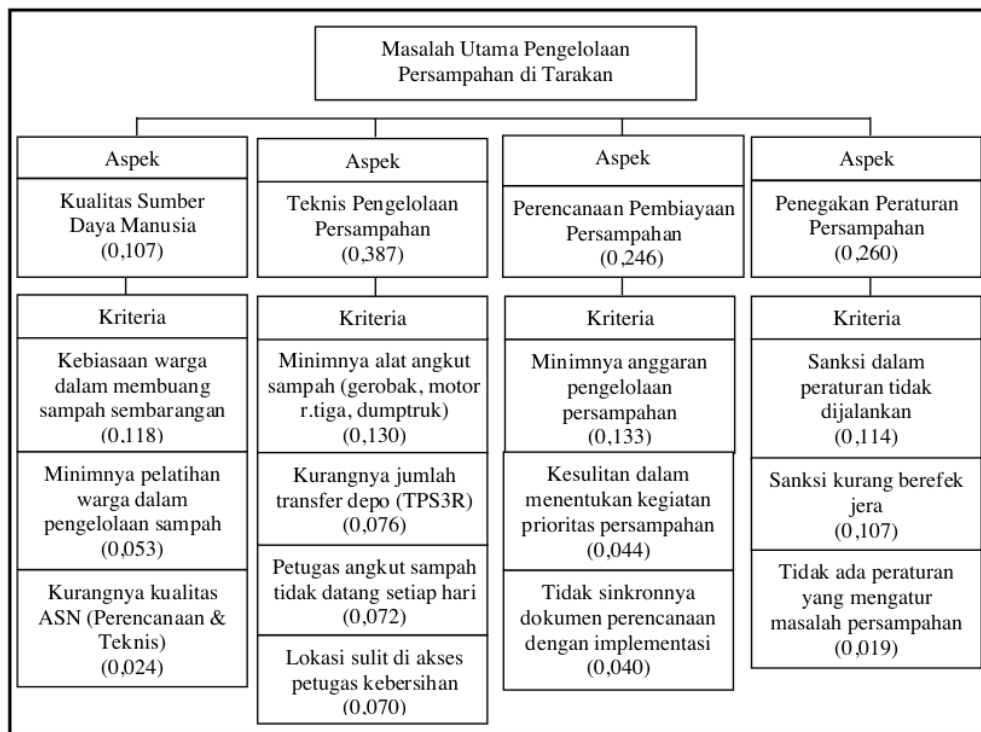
Masalah Utama Pengelolaan Persampahan di Tarakan

Aspek

Kualitas Sumber Daya Manusia (0,107)

Kriteria

Kebiasaan warga dalam membuang sampah sembarangan (0,118)

Minimnya pelatihan warga dalam pengelolaan sampah (0,053)

Kurangnya kualitas ASN (Perencanaan & Teknis) (0,024)

Aspek

Teknis Pengelolaan Persampahan (0,387)

Kriteria

Minimnya alat angkut sampah (gerobak, motor r.tiga, dumptruk) (0,130)

Kurangnya jumlah transfer depo (TPS3R) (0,076)

Petugas angkut sampah tidak datang setiap hari (0,072)

Lokasi sulit di akses petugas kebersihan (0,070)

Aspek

Perencanaan Pembiayaan Persampahan (0,246)

Kriteria

Minimnya anggaran pengelolaan persampahan (0,133)

Kesulitan dalam menentukan kegiatan prioritas persampahan (0,044)

Tidak sinkronnya dokumen perencanaan dengan implementasi (0,040)

Aspek

Penegakan Peraturan Persampahan (0,260)

Kriteria

Sanksi dalam peraturan tidak dijalankan (0,114)

Sanksi kurang berefek jera (0,107)

Tidak ada peraturan yang mengatur masalah persampahan (0,019)